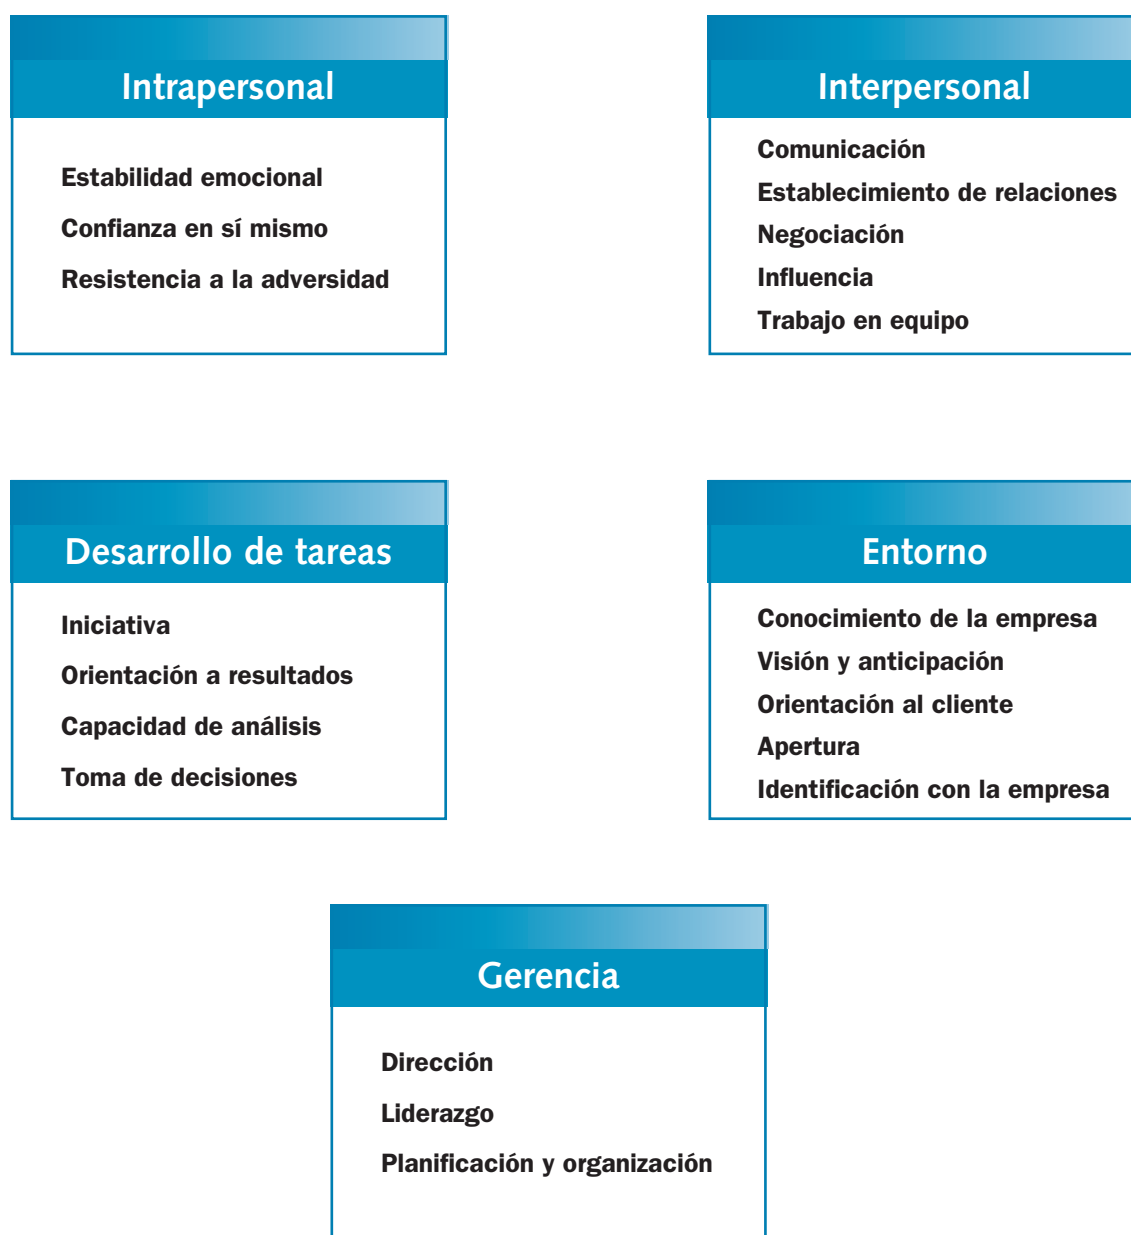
Intrapersonal

Estabilidad emocional
Confianza en sí mismo
Resistencia a la adversidad

Interpersonal

Comunicación
Establecimiento de relaciones
Negociación
Influencia
Trabajo en equipo

Desarrollo de tareas

Iniciativa
Orientación a resultados
Capacidad de análisis
Toma de decisiones

Entorno

Conocimiento de la empresa
Visión y anticipación
Orientación al cliente
Apertura
Identificación con la empresa

Gerencia

Dirección
Liderazgo
Planificación y organización